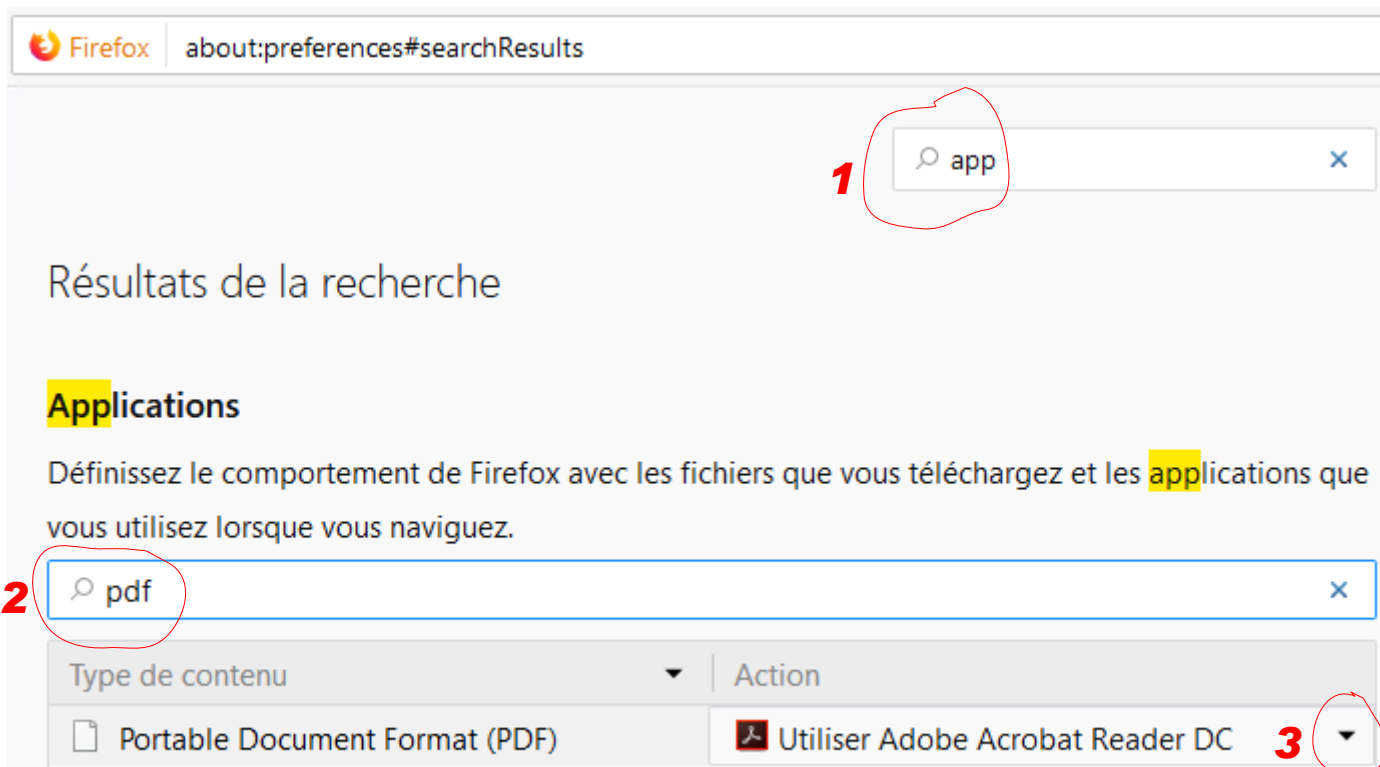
Firefox about:preferences#searchResults

1 app ×

Résultats de la recherche

Applications

Définissez le comportement de Firefox avec les fichiers que vous téléchargez et les applications que vous utilisez lorsque vous naviguez.

2 pdf ×

| Type de contenu | Action |
|---|---|
| Portable Document Format (PDF) | Utiliser Adobe Acrobat Reader DC 3 |